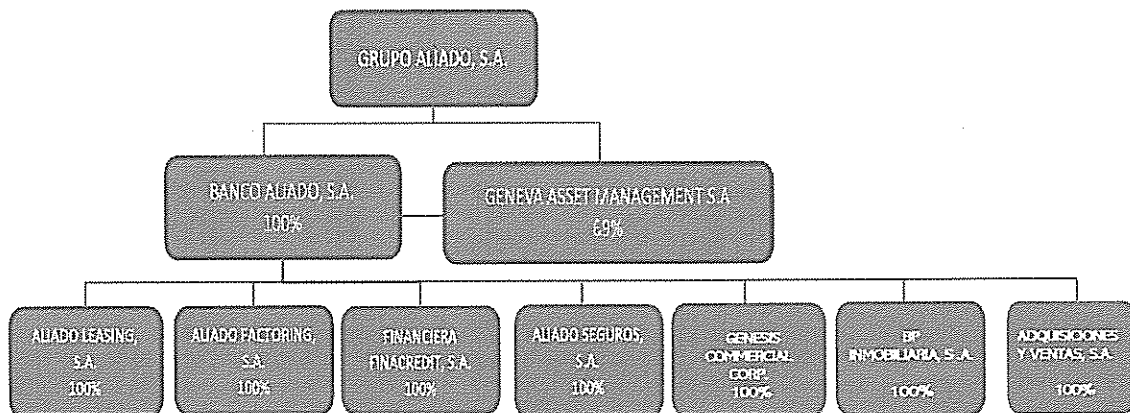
GRUPO ALIADO, S.A.

BANCO ALIADO, S.A.
100%

GENEVA ASSET MANAGEMENT S.A
69%

ALIADO LEASING, S.A.
100%

ALIADO FACTORING, S.A.
100%

FINANCIERA FINACREDIT, S.A.
100%

ALIADO SEGUROS, S.A.
100%

GENESIS COMMERCIAL CORP.
100%

BP INMOBILIARIA, S.A.
100%

ADQUISICIONES Y VENTAS, S.A.
100%